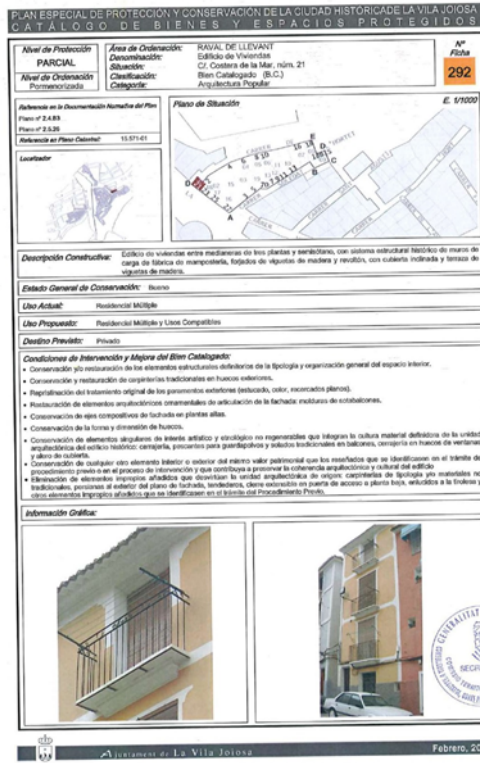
PLAN ESPECIAL DE PROTECCIÓN Y CONSERVACIÓN DE LA CIUDAD HISTÓRICA DE LA VILA JOIOSA
CATÁLOGO DE BIENES Y ESPACIOS PROTEGIDOS

Nivel de Protección
PARCIAL
Nivel de Ordenación
Pormenorizada

Área de Ordenación: RAVAL DE LLEVANT
Denominación: Edificio de Viviendas
Situación: C/. Costera de la Mar, núm. 21
Clasificación: Bien Catalogado (B.C.)
Categoría: Arquitectura Popular

Nº Ficha
292

Referencia en la Documentación Normativa del Plan
Plano nº 2.4.B3
Plano nº 2.5.39
Referencia en Plano Catastral: 15.571-01

Localizador

Plano de Situación
E. 1/1000

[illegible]

Descripción Constructiva: Edificio de viviendas entre medianeras de tres plantas y semisótano, con sistema estructural histórico de muros de carga de fábrica de mampostería, forjados de viguetas de madera y revoltón, con cubierta inclinada y terraza de viguetas de madera.

Estado General de Conservación: Bueno

Uso Actual: Residencial Múltiple

Uso Propuesto: Residencial Múltiple y Usos Compatibles

Destino Previsto: Privado

Condiciones de Intervención y Mejora del Bien Catalogado:
• Conservación y/o restauración de los elementos estructurales definitorios de la tipología y organización general del espacio interior.
• Conservación y restauración de carpinterías tradicionales en huecos exteriores.
• Reproducción del tratamiento original de los paramentos exteriores (estucado, color, recercados planos).
• Restauración de elementos arquitectónicos ornamentales de articulación de la fachada: molduras de sotabalconea.
• Conservación de ejes compositivos de fachada en plantas altas.
• Conservación de la forma y dimensión de huecos.
• Conservación de elementos singulares de interés artístico y etnológico no regenerables que integran la cultura material definidora de la unidad arquitectónica del edificio histórico: cerrajería, paecantos para guardapolvos y soldados tradicionales en balcones, cerrajería en huecos de ventanas y alero de cubierta.
• Conservación de cualquier otro elemento interior o exterior del mismo valor patrimonial que los reseñados que se identifiquen en el trámite de procedimiento previo o en el proceso de intervención y que contribuya a preservar la coherencia arquitectónica y cultural del edificio.
• Eliminación de elementos impropios añadidos que desvirtúan la unidad arquitectónica de origen: carpinterías de tipología y/o materiales no tradicionales, persianas al exterior del plano de fachada, tendederos, cierre extensible en puerta de acceso a planta baja, enlucidos a la forjados y otros elementos impropios añadidos que se identifiquen en el trámite del Procedimiento Previo.

Información Gráfica:

Ajuntament de La Vila Joiosa
Febrero, 20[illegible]